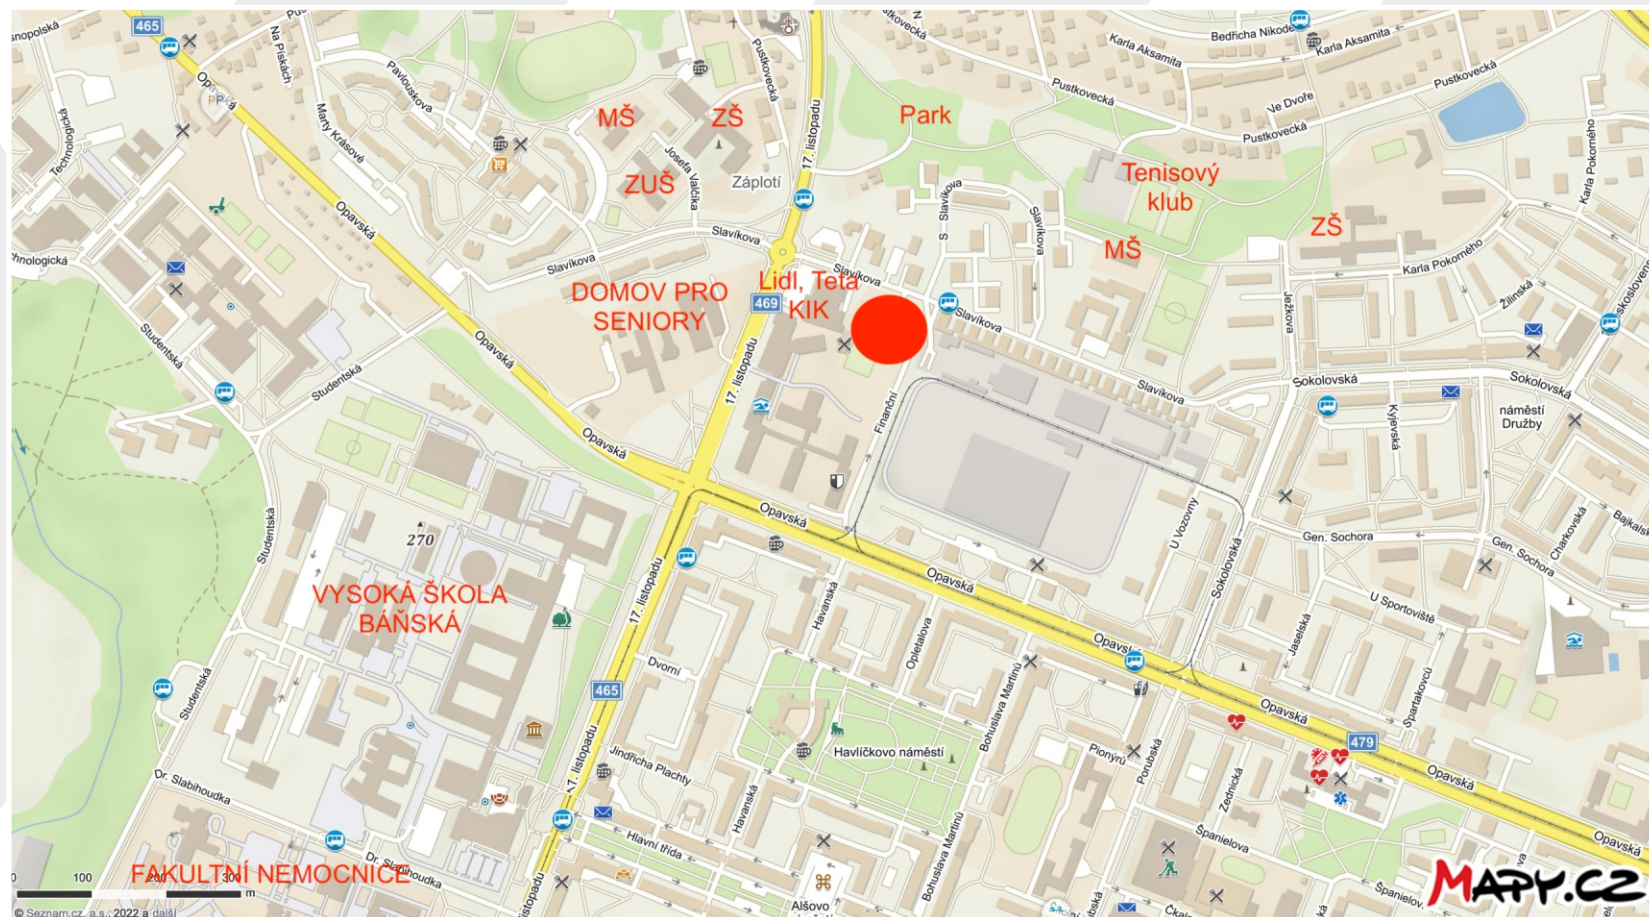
465
Opavská
Technologická
Na Pískách
Marty Krásové
Pavlovského
MŠ
ZŠ
ZUŠ
Josefa Valčíka
Záplotí
Pustkovecká
17. listopadu
Park
Karla Aksamita
Bedřicha Nikodéma
Karla Aksamita
Pustkovecká
Ve Dvoře
Pustkovecká
Pustkovecká
Tenisový klub
ZŠ
Karla Pokorného
MŠ
Karla Pokorného
Slavíkova
Slavíkova
Slavíkova
Slavíkova
Slavíkova
Slavíkova
Technologická
Opavská
DOMOV PRO SENIORY
Lidl, Teta KIK
469
Slavíkova
Studentská
Studentská
Opavská
17. listopadu
Finanční
Slavíkova
Sokolovská
Sokolovská
Žilinská
Jeremenkova
Kyjevská
náměstí Družby
Opavská
Opavská
U Vozovny
Sokolovská
Gen. Sochora
Gen. Sochora
Charkovská
Bajkalská
270
Studentská
VYSOKÁ ŠKOLA BÁŇSKÁ
17. listopadu
Havanská
Opavská
Opletalova
Bohuslava Martinů
Opavská
U Sportoviště
Jasielská
Spartakovců
Opavská
479
Opavská
465
Dvorní
Studentská
Havlíčkovo náměstí
Pionýrů
Porubská
Zedníková
Dr. Slabihoudka
17. listopadu
Jindřicha Plachty
Havanská
Hlavní třída
Bohuslava Martinů
Španielova
Opavská
Dr. Slabihoudka
FAKULTNÍ NEMOCNICE
100
200
300 m
Alšovo
Španielova
MAPY.CZ
© Seznam.cz, a.s., 2022 a další